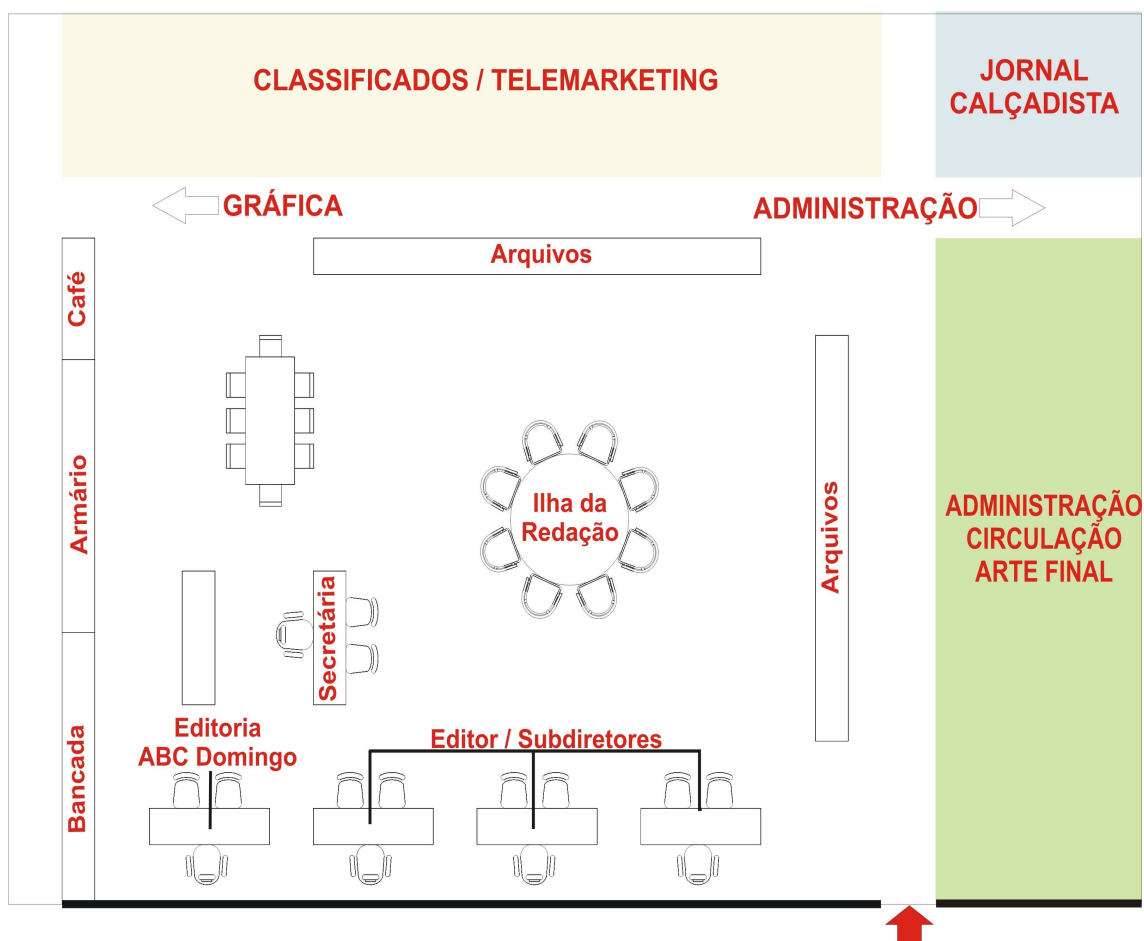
CLASSIFICADOS / TELEMARKETING

JORNAL CALÇADISTA

GRÁFICA

ADMINISTRAÇÃO

Arquivos

Café

Armário

Bancada

Ilha da Redação

Arquivos

ADMINISTRAÇÃO CIRCULAÇÃO ARTE FINAL

Secretária

Editoria ABC Domingo

Editor / Subdiretores